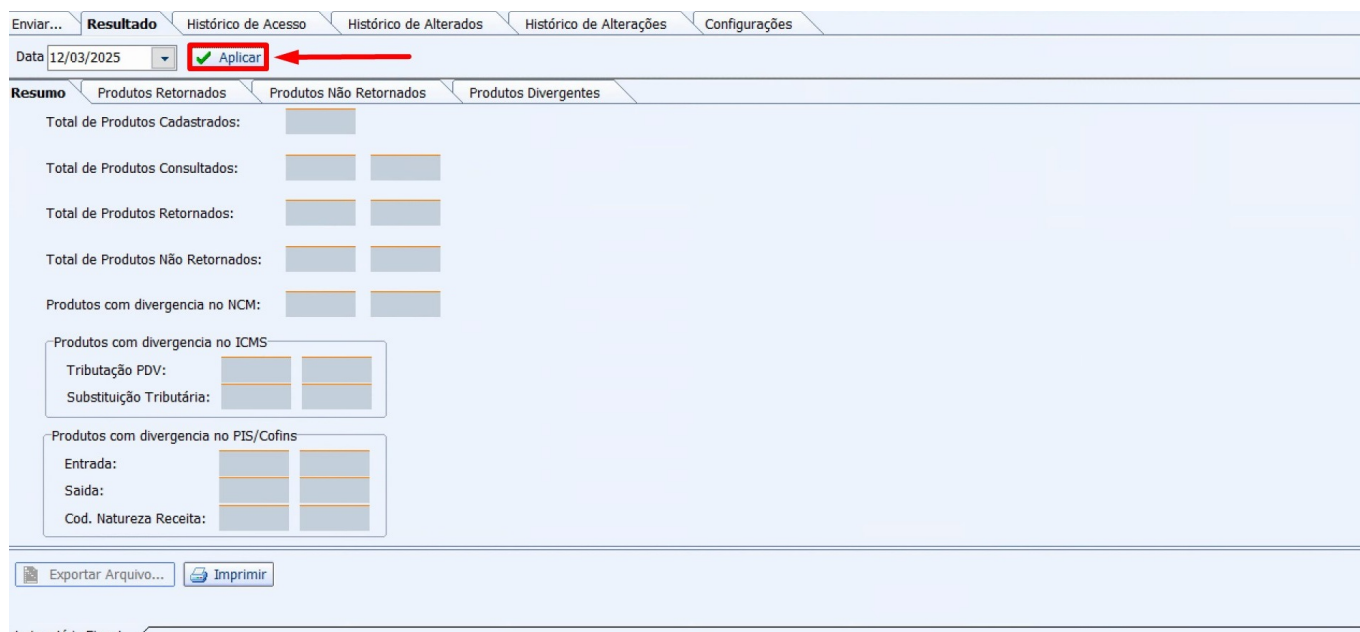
Enviar... Resultado Histórico de Acesso Histórico de Alterados Histórico de Alterações Configurações

Data 12/03/2025 Aplicar

Resumo Produtos Retornados Produtos Não Retornados Produtos Divergentes

Total de Produtos Cadastrados:

Total de Produtos Consultados:

Total de Produtos Retornados:

Total de Produtos Não Retornados:

Produtos com divergencia no NCM:

Produtos com divergencia no ICMS
Tributação PDV:
Substituição Tributária:

Produtos com divergencia no PIS/Cofins
Entrada:
Saida:
Cod. Natureza Receita:

Exportar Arquivo... Imprimir

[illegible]